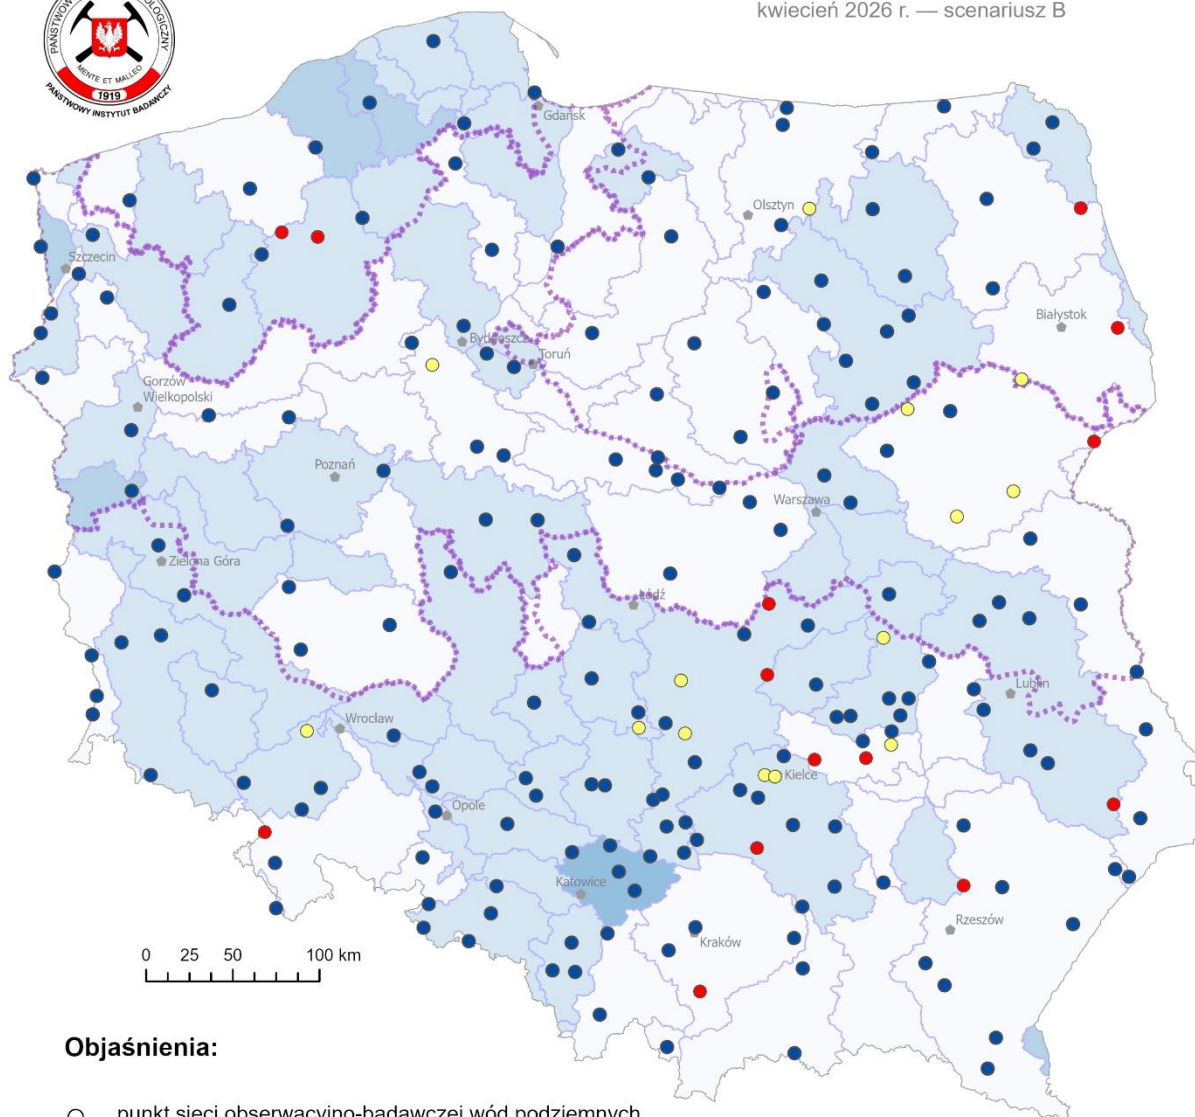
PAŃSTWOWY INSTYTUT GEOLOGICZNY
MENTE ET MALLEO
1919
PAŃSTWOWY INSTYTUT BADAWCZY

kwiecień 2026 r. — scenariusz B

Gdańsk
Olsztyn
Szczecin
Białystok
Bydgoszcz
Toruń
Gorzów Wielkopolski
Poznań
Warszawa
Zielona Góra
Łódź
Lublin
Wrocław
Kielce
Opole
Katowice
Rzeszów
Kraków

0 25 50 100 km

Objaśnienia:

punkt sieci obserwacyjno-badawczej wód podziemnych